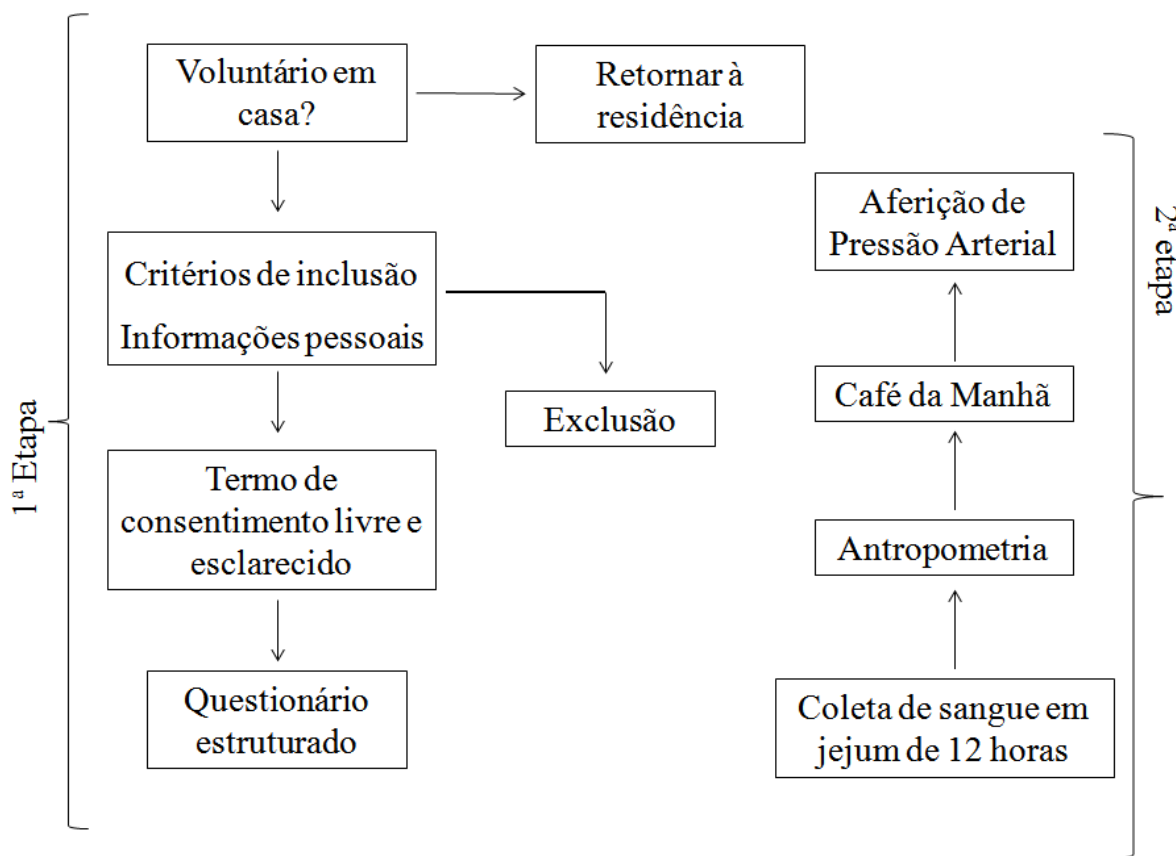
1ª Etapa

Voluntário em casa?

Retornar à residência

Critérios de inclusão
Informações pessoais

Exclusão

Termo de consentimento livre e esclarecido

Questionário estruturado

2ª etapa

Aferição de Pressão Arterial

Café da Manhã

Antropometria

Coleta de sangue em jejum de 12 horas